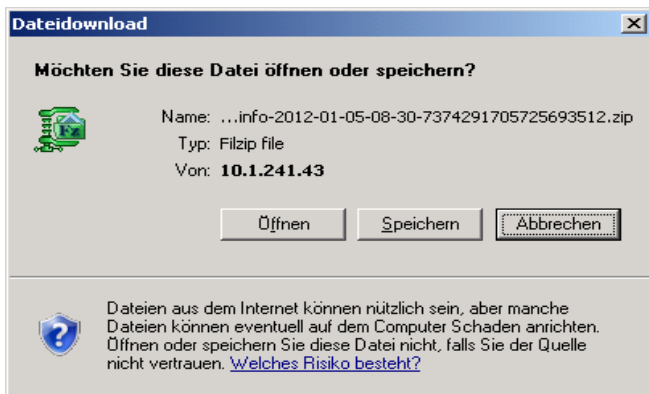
Dateidownload

Möchten Sie diese Datei öffnen oder speichern?

Fz

Name: ...info-2012-01-05-08-30-7374291705725693512.zip
Typ: Filzip file
Von: 10.1.241.43

Öffnen | Speichern | Abbrechen

Dateien aus dem Internet können nützlich sein, aber manche Dateien können eventuell auf dem Computer Schaden anrichten. Öffnen oder speichern Sie diese Datei nicht, falls Sie der Quelle nicht vertrauen. Welches Risiko besteht?